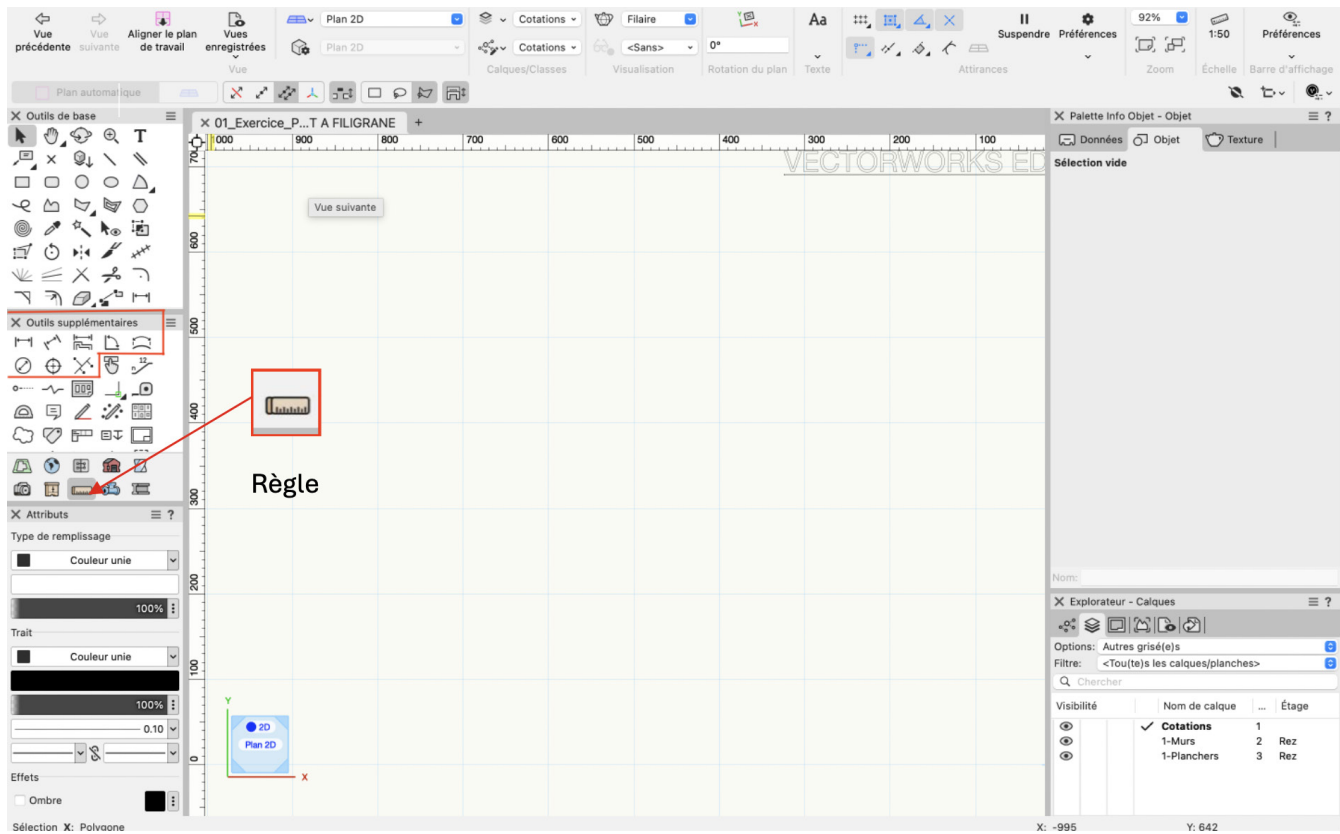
Vue précédente
Vue suivante
Aligner le plan de travail
Vues enregistrées
Vue
Plan 2D
Plan 2D
Cotations
Cotations
Calques/Classes
Filaire
<Sans>
Visualisation
0°
Rotation du plan
Aa
Texte
Attirances
Suspendre
Préférences
92%
Zoom
1:50
Échelle
Préférences
Barre d'affichage
Plan automatique

Outils de base
Outils supplémentaires
Attributs
Type de remplissage
Couleur unie
100%
Trait
Couleur unie
100%
0.10
Effets
Ombre

01_Exercice_P...T A FILIGRANE
1000
900
800
700
600
500
400
300
200
100
700
600
500
400
300
200
100
0
VECTORWORKS ED
Vue suivante
Règle
Y
2D
Plan 2D
X

Palette Info Objet - Objet
Données
Objet
Texture
Sélection vide
Nom:

Explorateur - Calques
Options: Autres grisé(e)s
Filtre: <Tou(te)s les calques/planches>
Chercher
| Visibilité | Nom de calque | ... | Étage |
|---|---|---|---|
| | ✓ Cotations | 1 | |
| | 1-Murs | 2 | Rez |
| | 1-Planchers | 3 | Rez |

Sélection X: Polygone
X: -995
Y: 642